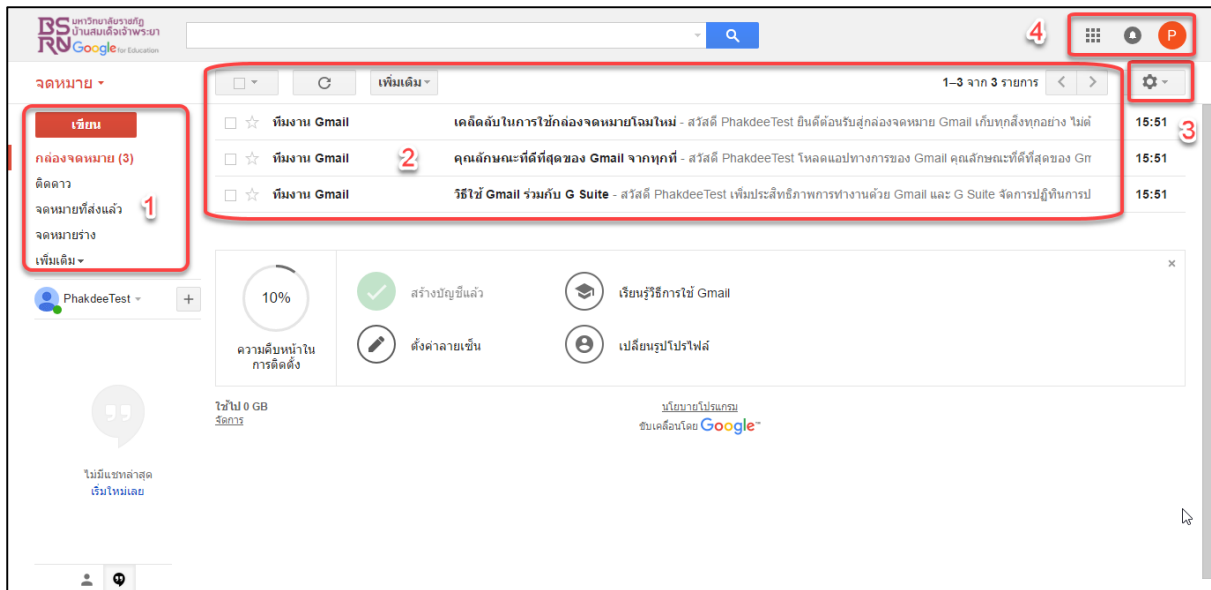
BSRU มหาวิทยาลัยราชภัฏบ้านสมเด็จเจ้าพระยา Google for Education

4

P

จดหมาย

เพิ่มเติม

1–3 จาก 3 รายการ

3

เขียน

กล่องจดหมาย (3)

ติดดาว

จดหมายที่ส่งแล้ว

จดหมายร่าง

เพิ่มเติม

1

ทีมงาน Gmail | เคล็ดลับในการใช้กล่องจดหมายโฉมใหม่ - สวัสดี PhakdeeTest ยินดีต้อนรับสู่กล่องจดหมาย Gmail เก็บทุกสิ่งทุกอย่าง ไม่ต้ | 15:51

ทีมงาน Gmail | คุณลักษณะที่ดีที่สุดของ Gmail จากทุกที่ - สวัสดี PhakdeeTest โหลดแอปทางการของ Gmail คุณลักษณะที่ดีที่สุดของ Gm | 15:51

ทีมงาน Gmail | วิธีใช้ Gmail ร่วมกับ G Suite - สวัสดี PhakdeeTest เพิ่มประสิทธิภาพการทำงานด้วย Gmail และ G Suite จัดการปฏิทินการป | 15:51

2

PhakdeeTest

10%

ความคืบหน้าในการติดตั้ง

สร้างบัญชีแล้ว

เรียนรู้วิธีการใช้ Gmail

ตั้งค่าลายเซ็น

เปลี่ยนรูปโปรไฟล์

ใช้ไป 0 GB
จัดการ

นโยบายโปรแกรม
ขับเคลื่อนโดย Google

ไม่มีแชทล่าสุด
เริ่มใหม่เลย